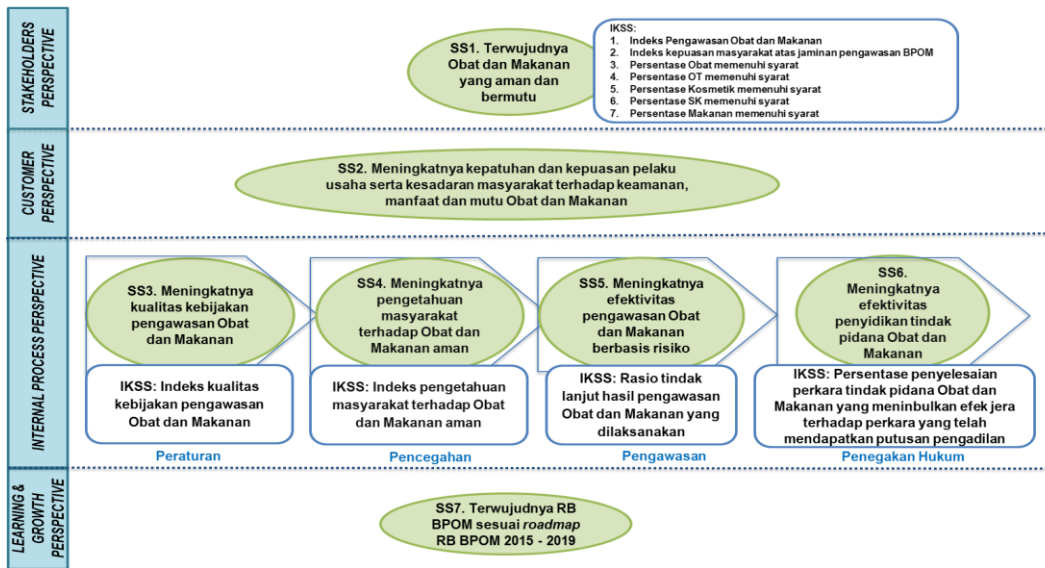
STAKEHOLDERS PERSPECTIVE

SS1. Terwujudnya Obat dan Makanan yang aman dan bermutu

IKSS:
1. Indeks Pengawasan Obat dan Makanan
2. Indeks kepuasan masyarakat atas jaminan pengawasan BPOM
3. Persentase Obat memenuhi syarat
4. Persentase OT memenuhi syarat
5. Persentase Kosmetik memenuhi syarat
6. Persentase SK memenuhi syarat
7. Persentase Makanan memenuhi syarat

CUSTOMER PERSPECTIVE

SS2. Meningkatnya kepatuhan dan kepuasan pelaku usaha serta kesadaran masyarakat terhadap keamanan, manfaat dan mutu Obat dan Makanan

INTERNAL PROCESS PERSPECTIVE

SS3. Meningkatnya kualitas kebijakan pengawasan Obat dan Makanan

IKSS: Indeks kualitas kebijakan pengawasan Obat dan Makanan

Peraturan

SS4. Meningkatnya pengetahuan masyarakat terhadap Obat dan Makanan aman

IKSS: Indeks pengetahuan masyarakat terhadap Obat dan Makanan aman

Pencegahan

SS5. Meningkatnya efektivitas pengawasan Obat dan Makanan berbasis risiko

IKSS: Rasio tindak lanjut hasil pengawasan Obat dan Makanan yang dilaksanakan

Pengawasan

SS6. Meningkatnya efektivitas penyidikan tindak pidana Obat dan Makanan

IKSS: Persentase penyelesaian perkara tindak pidana Obat dan Makanan yang meninbulkan efek jera terhadap perkara yang telah mendapatkan putusan pengadilan

Penegakan Hukum

LEARNING & GROWTH PERSPECTIVE

SS7. Terwujudnya RB BPOM sesuai *roadmap* RB BPOM 2015 - 2019